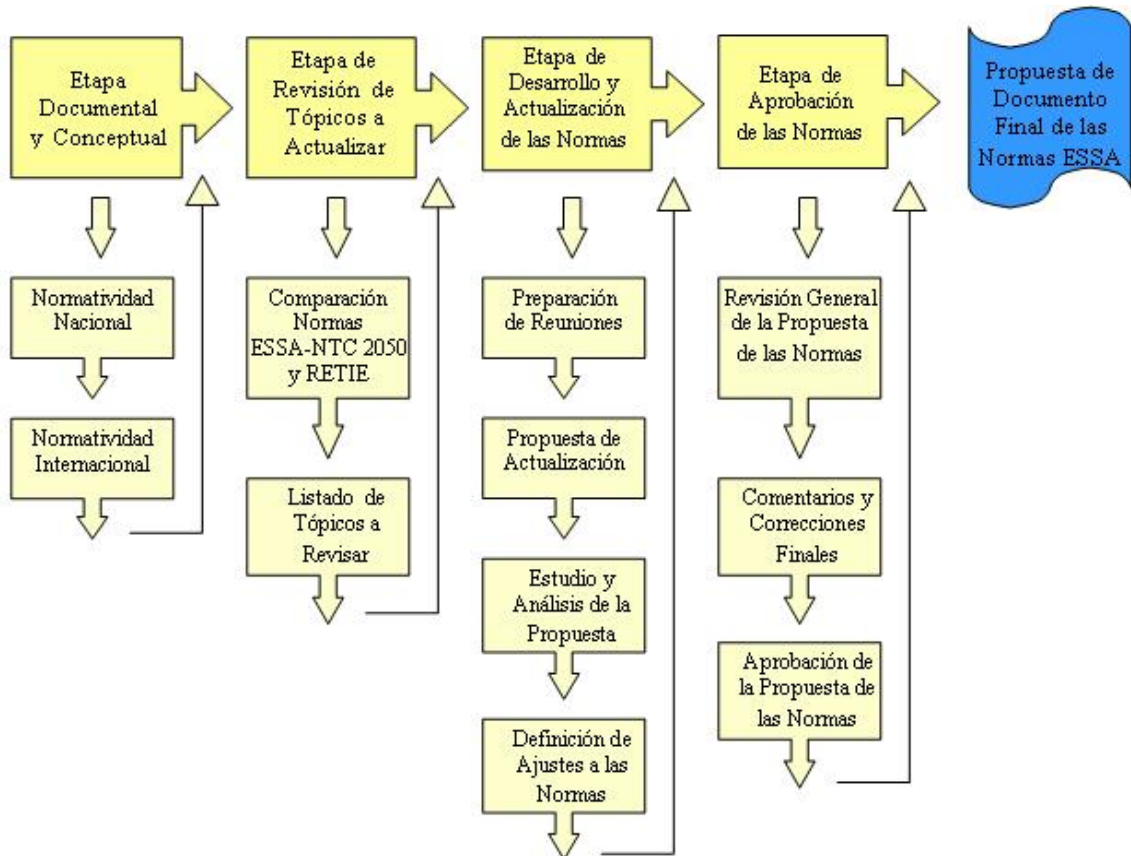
Etapa Documental y Conceptual

Etapa de Revisión de Tópicos a Actualizar

Etapa de Desarrollo y Actualización de las Normas

Etapa de Aprobación de las Normas

Propuesta de Documento Final de las Normas ESSA

Normatividad Nacional

Normatividad Internacional

Comparación Normas ESSA-NTC 2050 y RETIE

Listado de Tópicos a Revisar

Preparación de Reuniones

Propuesta de Actualización

Estudio y Análisis de la Propuesta

Definición de Ajustes a las Normas

Revisión General de la Propuesta de las Normas

Comentarios y Correcciones Finales

Aprobación de la Propuesta de las Normas